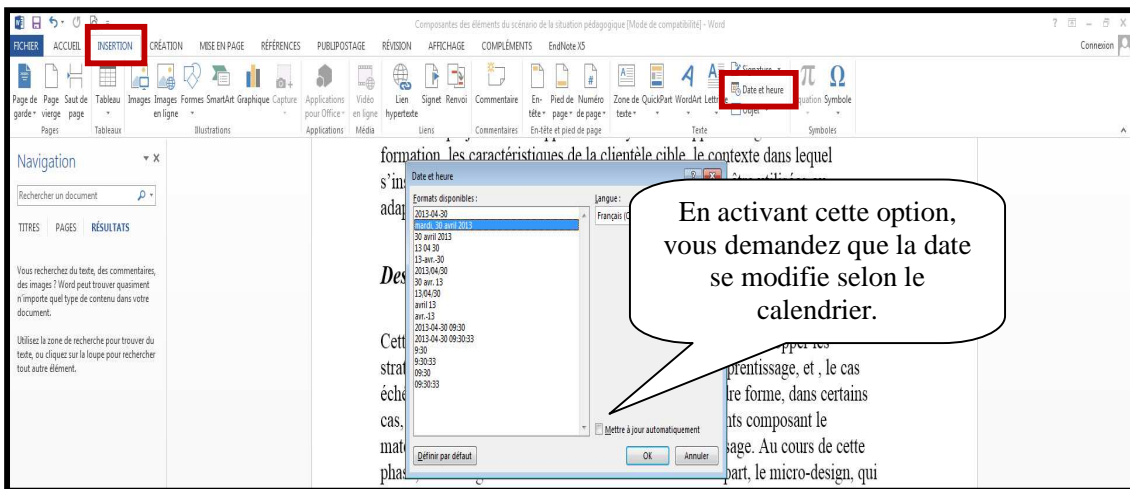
Composantes des éléments du scénario de la situation pédagogique [Mode de compatibilité] - Word

? – X

FICHIER ACCUEIL INSERTION CRÉATION MISE EN PAGE RÉFÉRENCES PUBLIPOSTAGE RÉVISION AFFICHAGE COMPLÉMENTS EndNote X5

Connexion

Page de garde Page vierge Saut de page Tableau Images Images en ligne Formes SmartArt Graphique Capture Applications pour Office Vidéo en ligne Lien hypertexte Signet Renvoi Commentaire En-tête Pied de page Numéro de page Zone de texte QuickPart WordArt Lettrine Signature Date et heure Objet Équation Symbole

Pages Tableaux Illustrations Applications Média Liens Commentaires En-tête et pied de page Texte Symboles

Navigation

Rechercher un document

TITRES PAGES RÉSULTATS

Vous recherchez du texte, des commentaires, des images ? Word peut trouver quasiment n'importe quel type de contenu dans votre document.

Utilisez la zone de recherche pour trouver du texte, ou cliquez sur la loupe pour rechercher tout autre élément.

formation, les caractéristiques de la clientèle cible, le contexte dans lequel s'ins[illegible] être utilisées ou adap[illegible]

Des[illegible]

Cett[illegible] pper les strat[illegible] prentissage, et , le cas éché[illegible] re forme, dans certains cas,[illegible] nts composant le mat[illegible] sage. Au cours de cette phas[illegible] part, le micro-design, qui

Date et heure

Formats disponibles :

2013-04-30
mardi 30 avril 2013
30 avril 2013
13 04 30
13-avr.-30
2013/04/30
30 avr. 13
13/04/30
avril 13
avr.-13
2013-04-30 09:30
2013-04-30 09:30:33
9:30
9:30:33
09:30
09:30:33

Langue :

Français (C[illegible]

Mettre à jour automatiquement

Définir par défaut

OK

Annuler

En activant cette option, vous demandez que la date se modifie selon le calendrier.